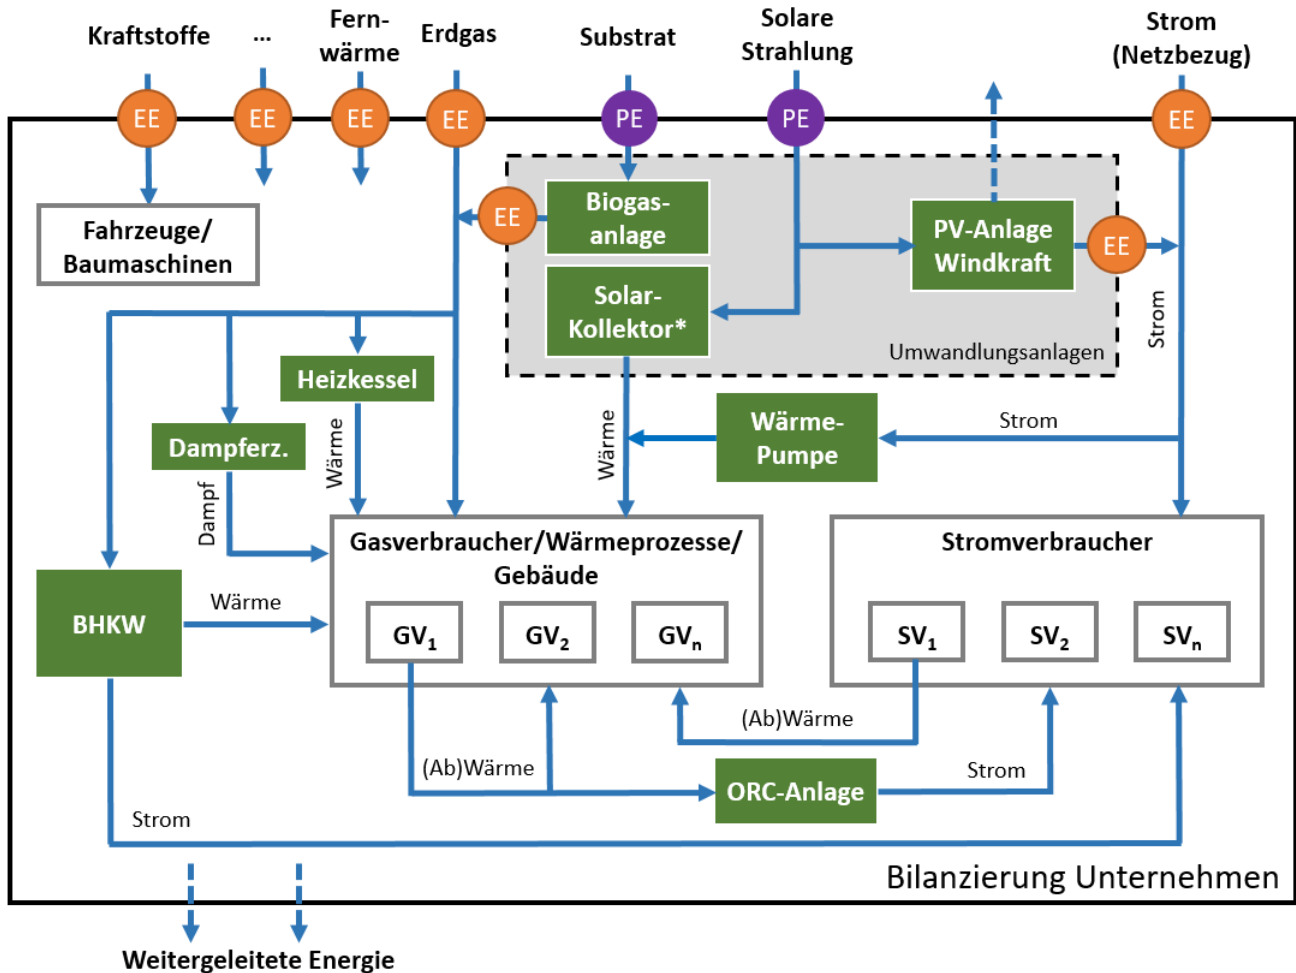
Kraftstoffe
...
Fernwärme
Erdgas
Substrat
Solare Strahlung
Strom (Netzbezug)

EE
EE
EE
EE
PE
PE
EE

Fahrzeuge/ Baumaschinen

EE
Biogasanlage
Solar-Kollektor*
PV-Anlage Windkraft
EE
Umwandlungsanlagen
Strom

Heizkessel
Dampferz.
Wärme
Wärme
Wärme-Pumpe
Strom
Dampf

Gasverbraucher/Wärmeprozesse/ Gebäude
$GV_1$
$GV_2$
$GV_n$

Stromverbraucher
$SV_1$
$SV_2$
$SV_n$

BHKW
Wärme

(Ab)Wärme
(Ab)Wärme
ORC-Anlage
Strom
Strom

Bilanzierung Unternehmen

Weitergeleitete Energie